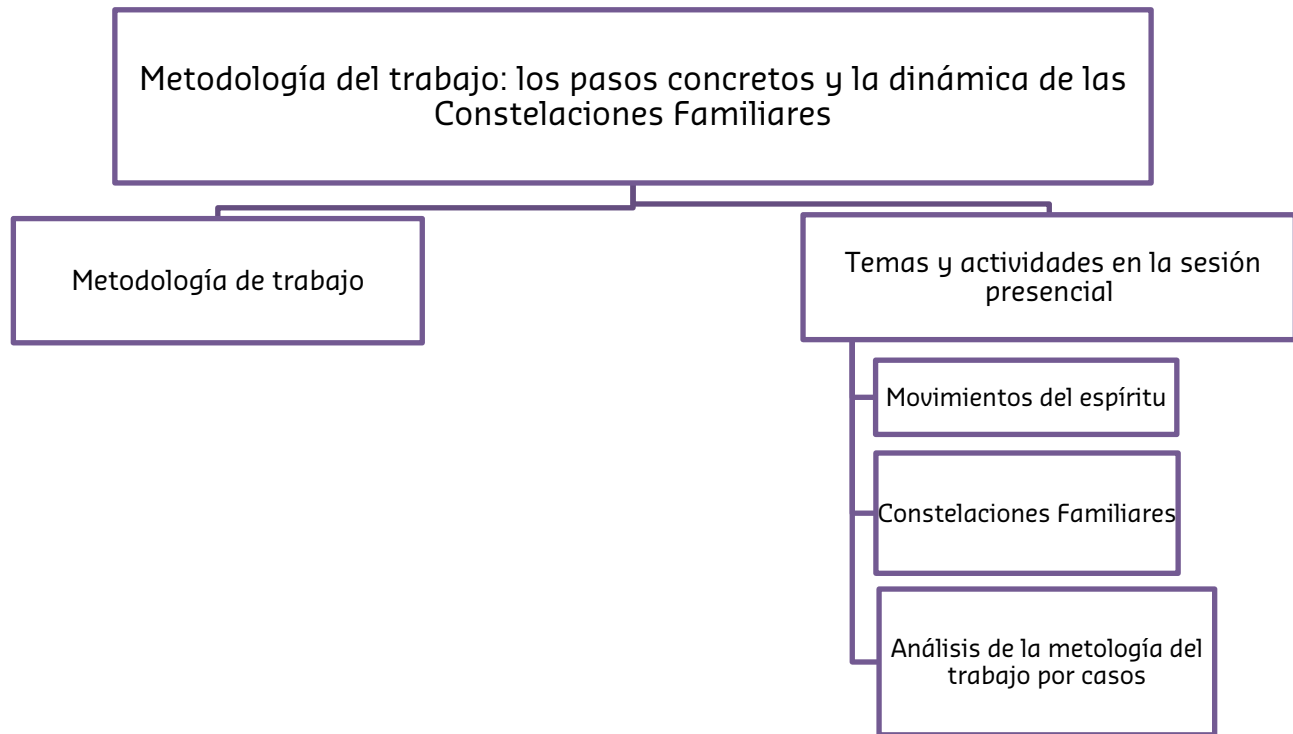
Metodología del trabajo: los pasos concretos y la dinámica de las Constelaciones Familiares

Metodología de trabajo

Temas y actividades en la sesión presencial

Movimientos del espíritu

Constelaciones Familiares

Análisis de la metología del trabajo por casos